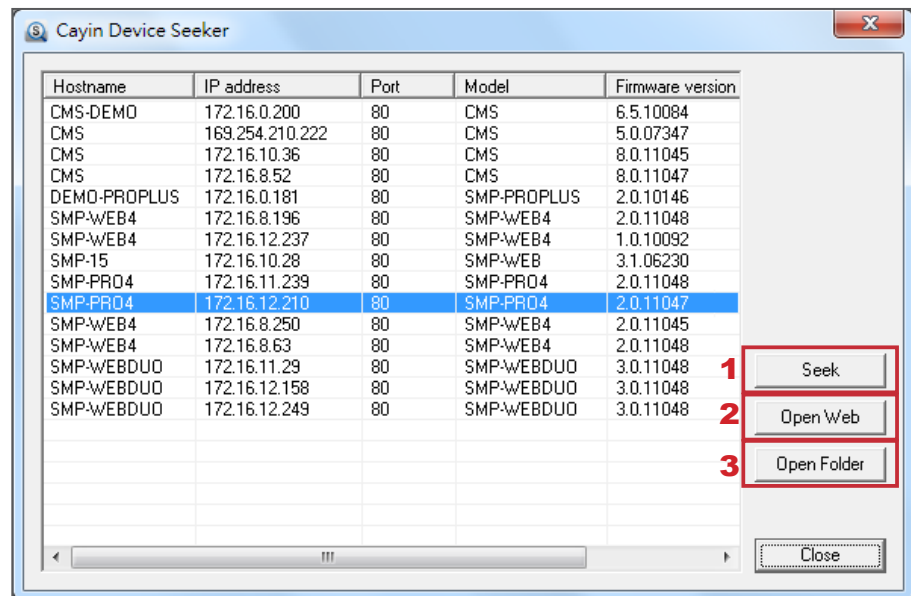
Cayin Device Seeker

| Hostname | IP address | Port | Model | Firmware version |
|---|---|---|---|---|
| CMS-DEMO | 172.16.0.200 | 80 | CMS | 6.5.10084 |
| CMS | 169.254.210.222 | 80 | CMS | 5.0.07347 |
| CMS | 172.16.10.36 | 80 | CMS | 8.0.11045 |
| CMS | 172.16.8.52 | 80 | CMS | 8.0.11047 |
| DEMO-PROPLUS | 172.16.0.181 | 80 | SMP-PROPLUS | 2.0.10146 |
| SMP-WEB4 | 172.16.8.196 | 80 | SMP-WEB4 | 2.0.11048 |
| SMP-WEB4 | 172.16.12.237 | 80 | SMP-WEB4 | 1.0.10092 |
| SMP-15 | 172.16.10.28 | 80 | SMP-WEB | 3.1.06230 |
| SMP-PRO4 | 172.16.11.239 | 80 | SMP-PRO4 | 2.0.11048 |
| SMP-PRO4 | 172.16.12.210 | 80 | SMP-PRO4 | 2.0.11047 |
| SMP-WEB4 | 172.16.8.250 | 80 | SMP-WEB4 | 2.0.11045 |
| SMP-WEB4 | 172.16.8.63 | 80 | SMP-WEB4 | 2.0.11048 |
| SMP-WEBDUO | 172.16.11.29 | 80 | SMP-WEBDUO | 3.0.11048 |
| SMP-WEBDUO | 172.16.12.158 | 80 | SMP-WEBDUO | 3.0.11048 |
| SMP-WEBDUO | 172.16.12.249 | 80 | SMP-WEBDUO | 3.0.11048 |

III

1 Seek
2 Open Web
3 Open Folder
Close